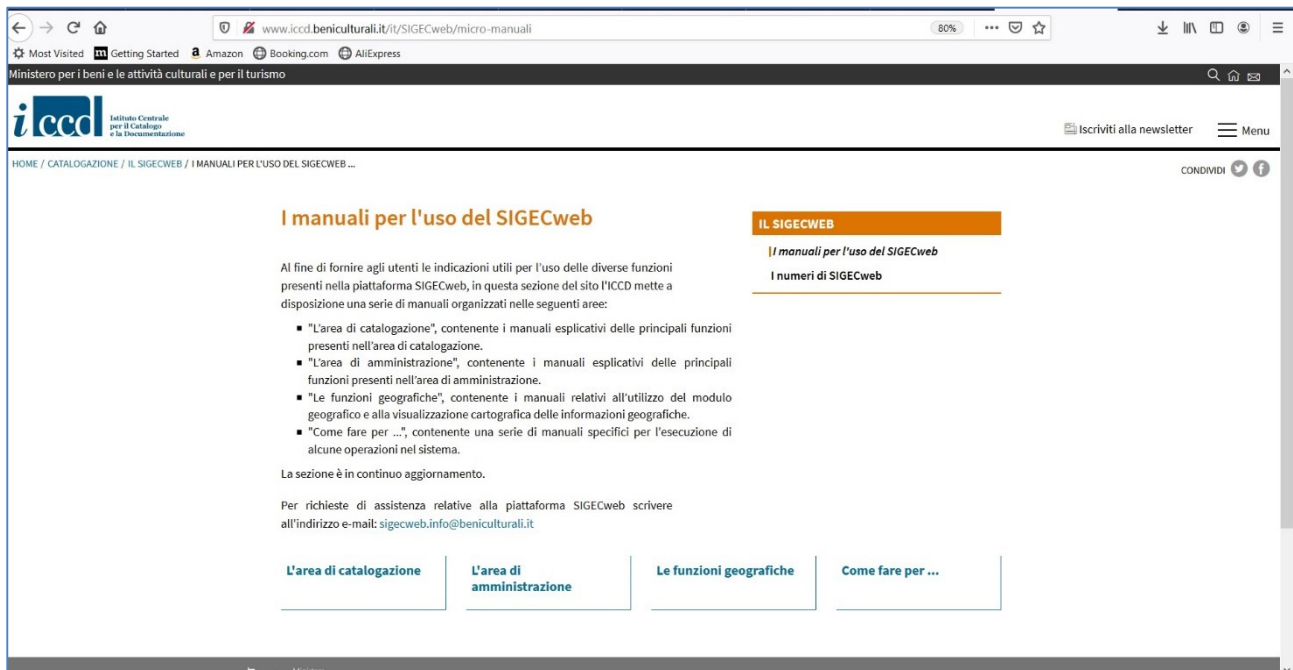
www.iccd.beniculturali.it/it/SIGECweb/micro-manuali
80%

Most Visited Getting Started Amazon Booking.com AliExpress

Ministero per i beni e le attività culturali e per il turismo

iccd Istituto Centrale per il Catalogo e la Documentazione

Iscriviti alla newsletter Menu

HOME / CATALOGAZIONE / IL SIGECWEB / I MANUALI PER L'USO DEL SIGECWEB ...

CONDIVIDI

I manuali per l'uso del SIGECweb

Al fine di fornire agli utenti le indicazioni utili per l'uso delle diverse funzioni presenti nella piattaforma SIGECweb, in questa sezione del sito l'ICCD mette a disposizione una serie di manuali organizzati nelle seguenti aree:

- "L'area di catalogazione", contenente i manuali esplicativi delle principali funzioni presenti nell'area di catalogazione.
- "L'area di amministrazione", contenente i manuali esplicativi delle principali funzioni presenti nell'area di amministrazione.
- "Le funzioni geografiche", contenente i manuali relativi all'utilizzo del modulo geografico e alla visualizzazione cartografica delle informazioni geografiche.
- "Come fare per ...", contenente una serie di manuali specifici per l'esecuzione di alcune operazioni nel sistema.

La sezione è in continuo aggiornamento.

Per richieste di assistenza relative alla piattaforma SIGECweb scrivere all'indirizzo e-mail: sigecweb.info@beniculturali.it

IL SIGECWEB
I manuali per l'uso del SIGECweb
I numeri di SIGECweb

L'area di catalogazione

L'area di amministrazione

Le funzioni geografiche

Come fare per ...